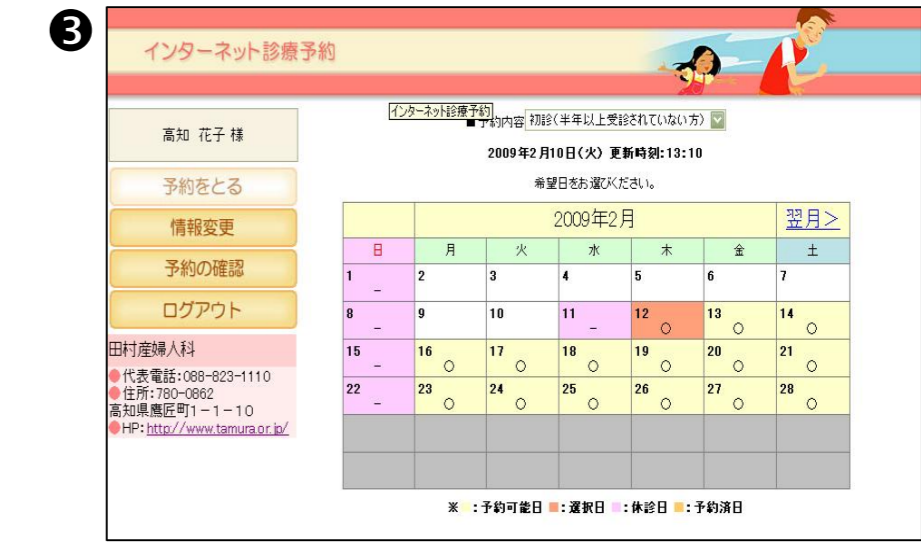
❸

インターネット診療予約

高知 花子 様

予約をとる

情報変更

予約の確認

ログアウト

田村産婦人科

●代表電話:088-823-1110
●住所:780-0862
高知県鷹匠町1－1－10
●HP: http://www.tamura.or.jp/

インターネット診療予約
■予約内容 初診(半年以上受診されていない方)

2009年2月10日(火) 更新時刻:13:10

希望日をお選びください。

| 2009年2月 | | | | | | 翌月＞ |
|---|---|---|---|---|---|---|
| 日 | 月 | 火 | 水 | 木 | 金 | 土 |
| 1 – | 2 | 3 | 4 | 5 | 6 | 7 |
| 8 – | 9 | 10 | 11 – | 12 ○ | 13 ○ | 14 ○ |
| 15 – | 16 ○ | 17 ○ | 18 ○ | 19 ○ | 20 ○ | 21 ○ |
| 22 – | 23 ○ | 24 ○ | 25 ○ | 26 ○ | 27 ○ | 28 ○ |
| | | | | | | |
| | | | | | | |

※ ■:予約可能日 ■:選択日 ■:休診日 ■:予約済日